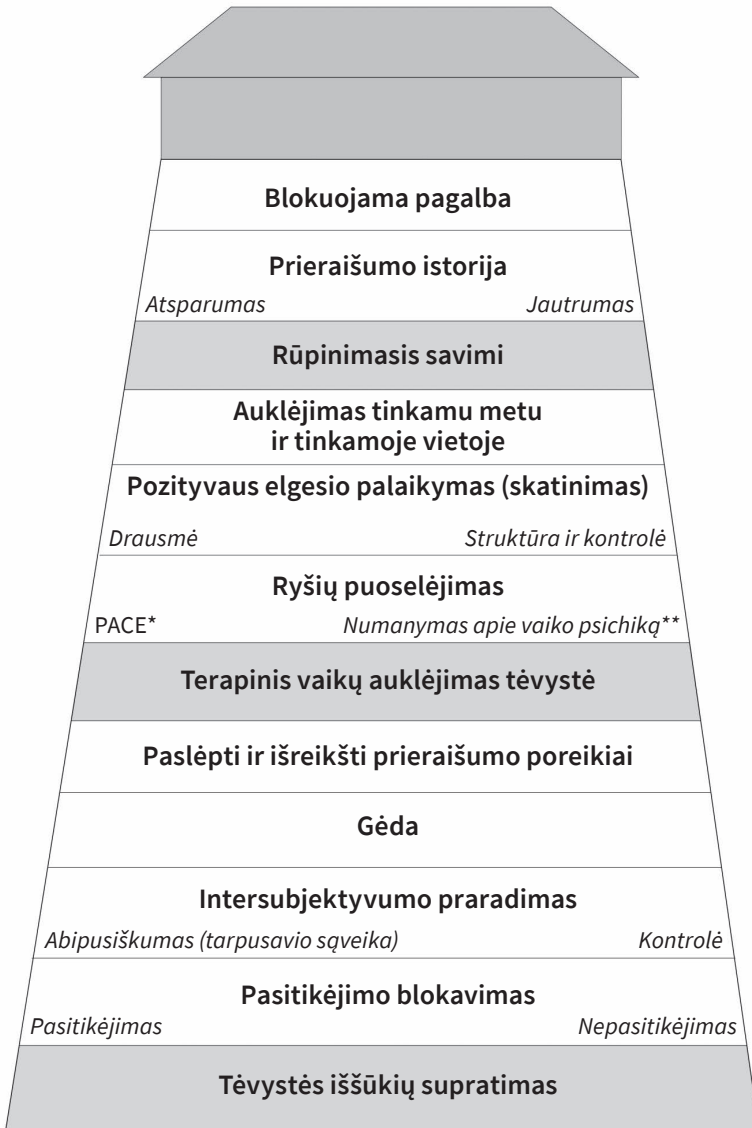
Blokuojama pagalba

Prieraišumo istorija

Atsparumas

Jautrumas

Rūpinimasis savimi

Auklėjimas tinkamu metu ir tinkamoje vietoje

Pozityvaus elgesio palaikymas (skatinimas)

Drausmė

Struktūra ir kontrolė

Ryšių puoselėjimas

PACE*

Numanymas apie vaiko psichiką**

Terapinis vaikų auklėjimas tėvystė

Paslėpti ir išreikšti prieraišumo poreikiai

Gėda

Intersubjektyvumo praradimas

Abipusiškumas (tarpusavio sąveika)

Kontrolė

Pasitikėjimo blokavimas

Pasitikėjimas

Nepasitikėjimas

Tėvystės iššūkių supratimas